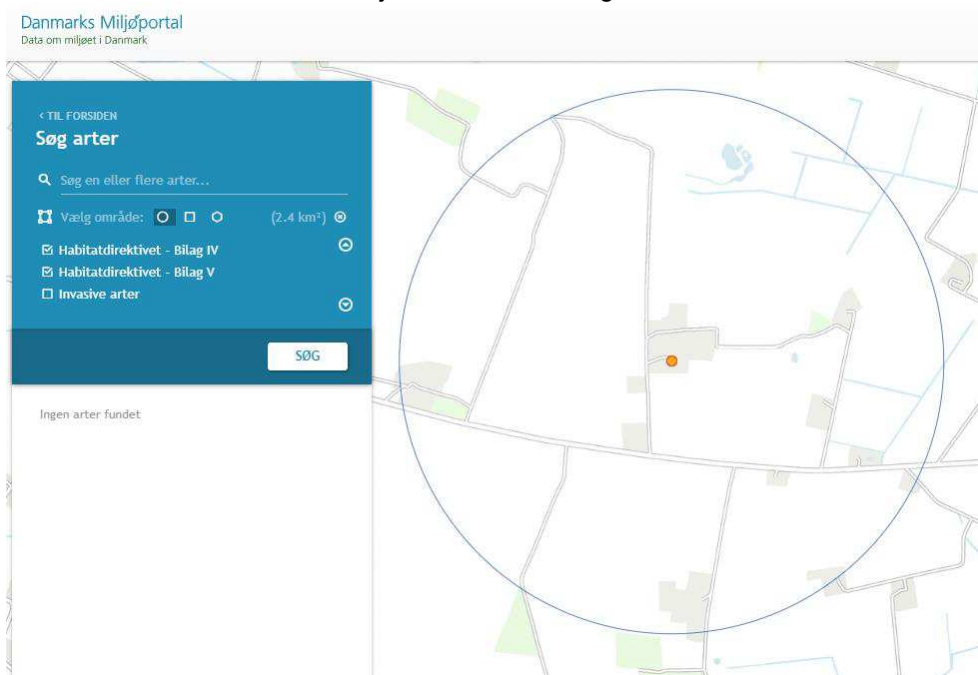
Danmarks Miljøportal
Data om miljøet i Danmark

< TIL FORSIDEN
Søg arter

Søg en eller flere arter...

Vælg område: (2.4 km²)

☑ Habitatdirektivet - Bilag IV
☑ Habitatdirektivet - Bilag V
☐ Invasive arter

SØG

Ingen arter fundet